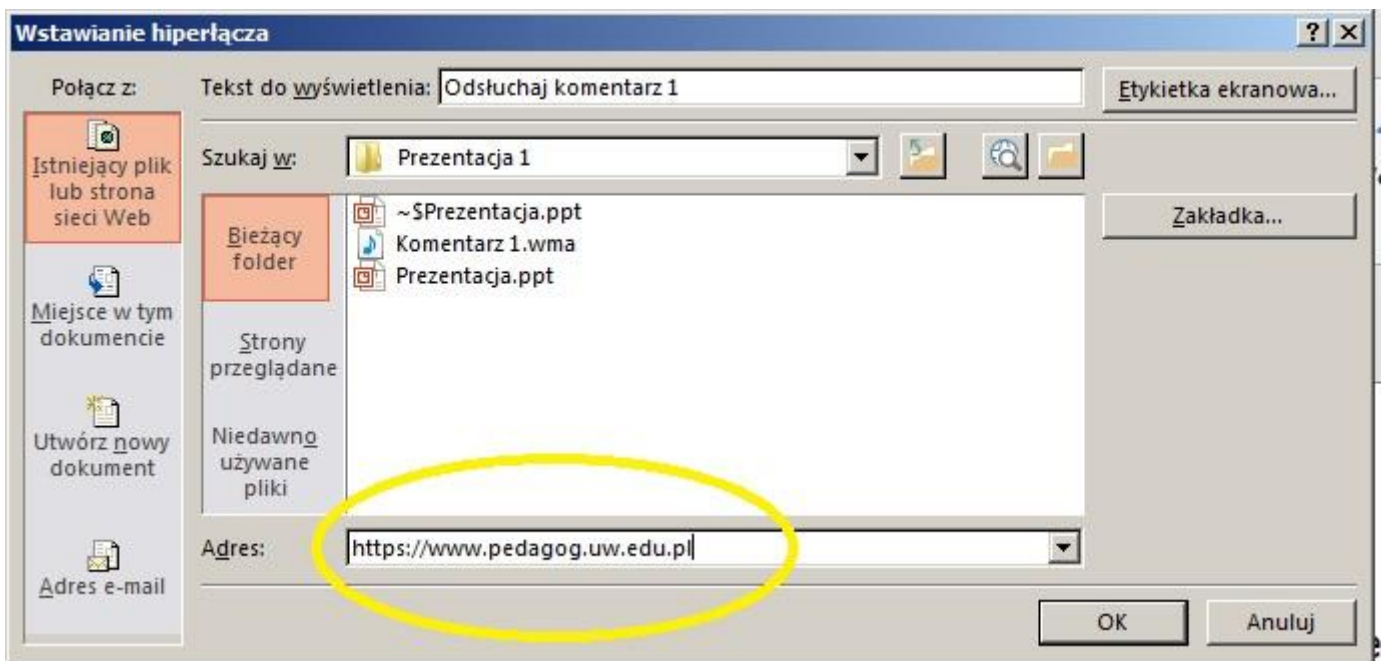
Wstawianie hiperłącza

?
×

Połącz z:

Istniejący plik lub strona sieci Web

Miejsce w tym dokumencie

Utwórz nowy dokument

Adres e-mail

Tekst do wyświetlenia: Odsłuchaj komentarz 1

Etykietka ekranowa...

Szukaj w: Prezentacja 1

Bieżący folder

Strony przeglądane

Niedawno używane pliki

~$Prezentacja.ppt
Komentarz 1.wma
Prezentacja.ppt

Zakładka...

Adres: https://www.pedagog.uw.edu.pl

OK

Anuluj